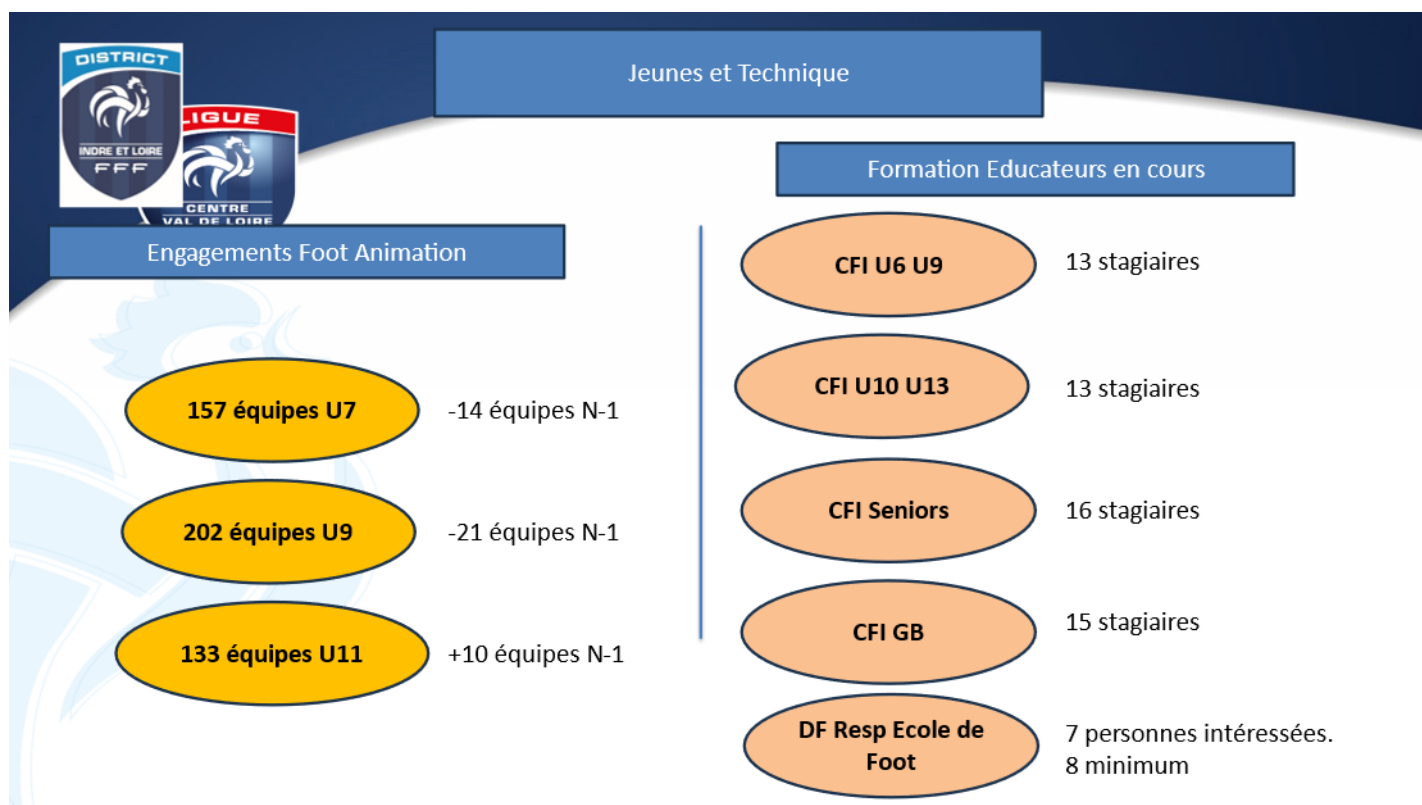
DISTRICT
INDRE ET LOIRE
FFF

LIGUE
CENTRE
VAL DE LOIRE

Jeunes et Technique

Engagements Foot Animation

157 équipes U7
-14 équipes N-1

202 équipes U9
-21 équipes N-1

133 équipes U11
+10 équipes N-1

Formation Educateurs en cours

CFI U6 U9
13 stagiaires

CFI U10 U13
13 stagiaires

CFI Seniors
16 stagiaires

CFI GB
15 stagiaires

DF Resp Ecole de Foot
7 personnes intéressées.
8 minimum